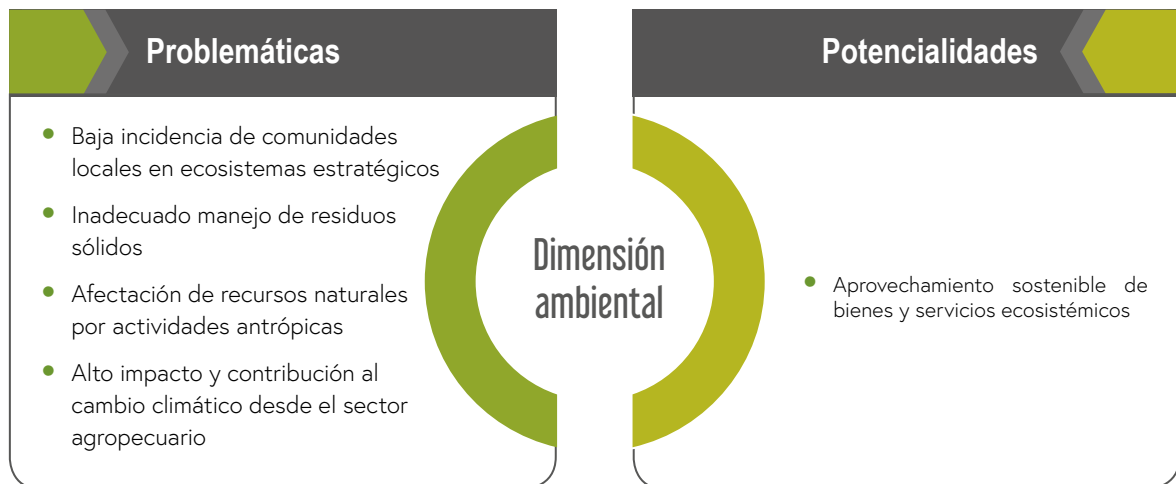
Problemáticas

- Baja incidencia de comunidades locales en ecosistemas estratégicos
- Inadecuado manejo de residuos sólidos
- Afectación de recursos naturales por actividades antrópicas
- Alto impacto y contribución al cambio climático desde el sector agropecuario

Dimensión ambiental

Potencialidades

- Aprovechamiento sostenible de bienes y servicios ecosistémicos